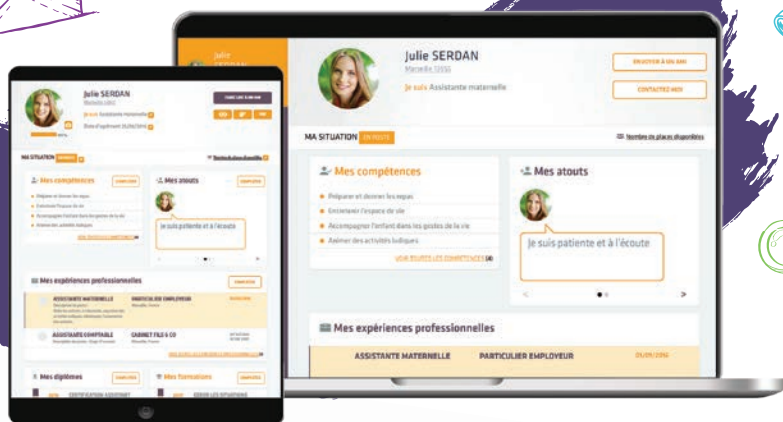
Julie SERDAN

Marseille 13006

Je suis Assistante maternelle

ENVOYER À UN AMI

CONTACTEZ-MOI

MA SITUATION EN POSTE

Nombre de places disponibles

Mes compétences

Préparer et donner les repas

Entretenir l'espace de vie

Accompagner l'enfant dans les gestes de la vie

Animer des activités ludiques

VOIR TOUTES LES COMPÉTENCES

Mes atouts

Je suis patiente et à l'écoute

Mes expériences professionnelles

ASSISTANTE MATERNELLE

PARTICULIER EMPLOYEUR

01/09/2016

Julie SERDAN

Marseille 13012

Je suis Assistante maternelle

Date d'expérience 01/09/2016

MA SITUATION

Mes compétences

Mes atouts

Je suis patiente et à l'écoute

Mes expériences professionnelles

ASSISTANTE MATERNELLE

PARTICULIER EMPLOYEUR

ASSISTANTE COMPTABLE

CABINET FILS & CO

Mes diplômes

Mes formations

CERTIFICATION ASSISTANT